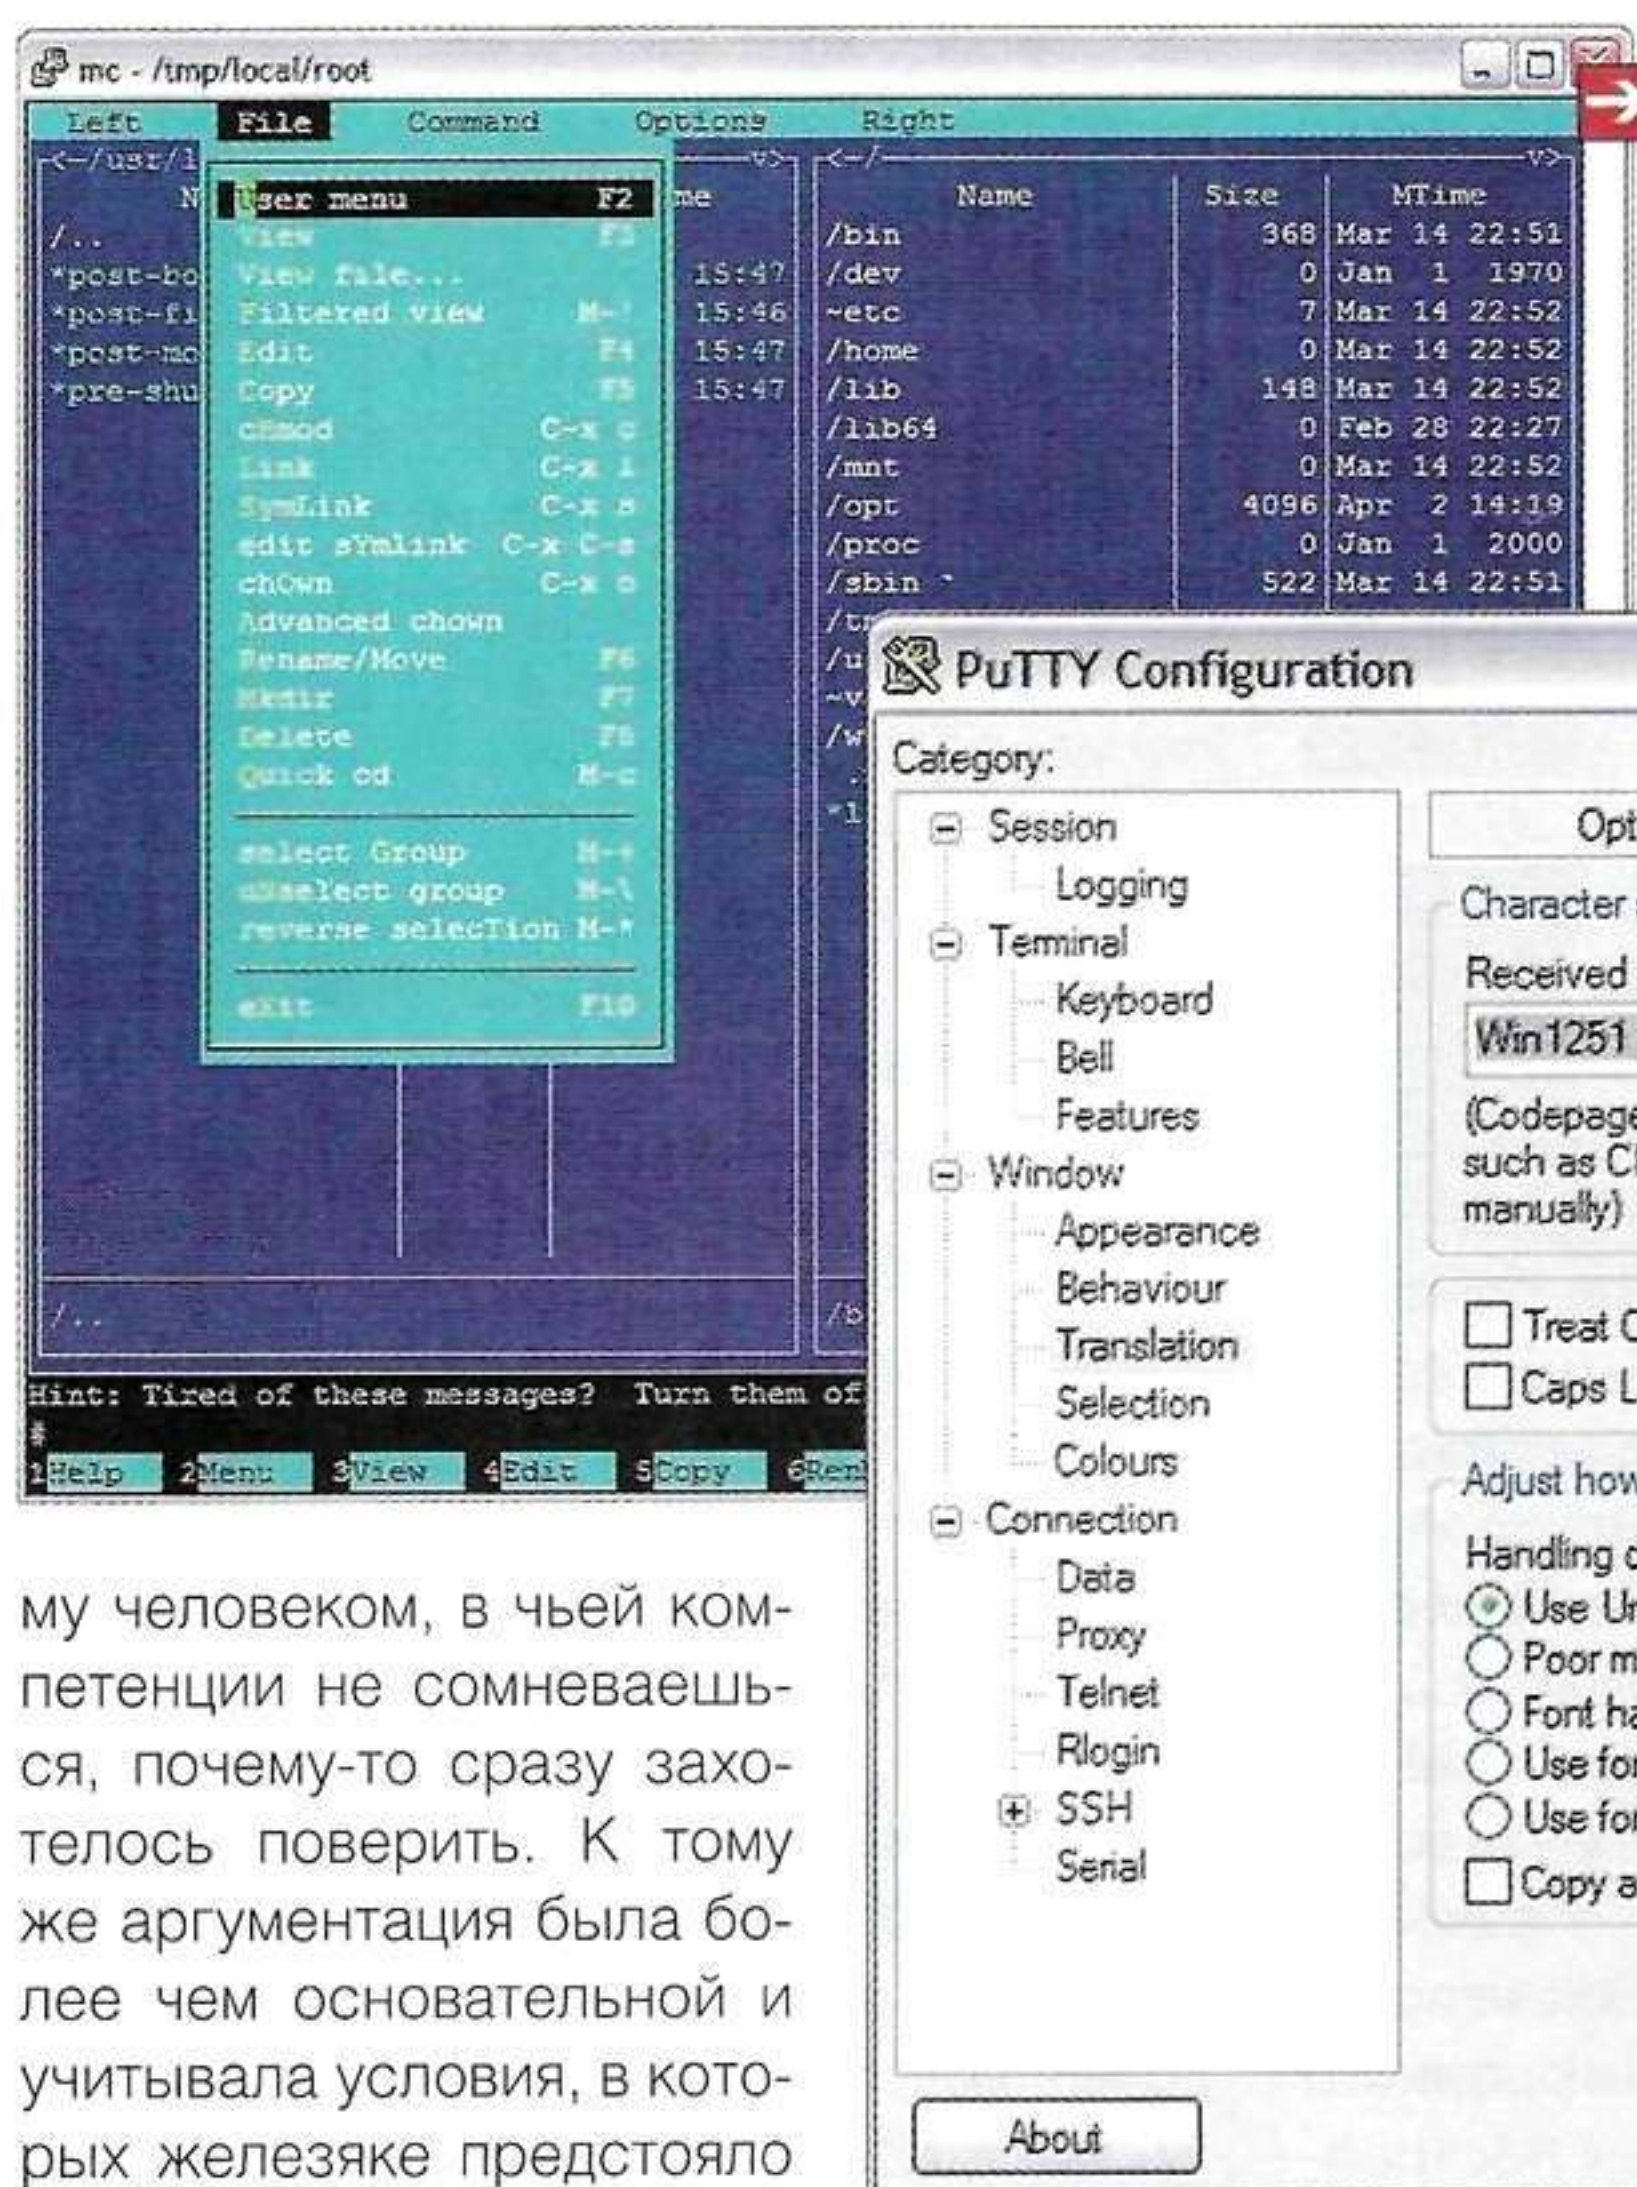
mc - /tmp/local/root

Left File Command Options Right

<~/usr/l v> <~/ v>

N User menu F2 me

/..
*post-bo
*post-fi
*post-mo
*pre-shu

View F3
View file... 15:47
Filtered view M-! 15:46
Edit F4 15:47
Copy F5 15:47
chmod C-x c
Link C-x l
SymLink C-x s
edit sYmlink C-x C-s
chOwn C-x o
Advanced chown
Rename/Move F6
Mkdir F7
Delete F8
Quick cd M-c
select Group M-+
unselect group M-\
reverse selecTion M-*
eXit F10

| Name | Size | MTime |
|---|---|---|
| /bin | 368 | Mar 14 22:51 |
| /dev | 0 | Jan 1 1970 |
| ~etc | 7 | Mar 14 22:52 |
| /home | 0 | Mar 14 22:52 |
| /lib | 148 | Mar 14 22:52 |
| /lib64 | 0 | Feb 28 22:27 |
| /mnt | 0 | Mar 14 22:52 |
| /opt | 4096 | Apr 2 14:19 |
| /proc | 0 | Jan 1 2000 |
| /sbin | 522 | Mar 14 22:51 |

/..

Hint: Tired of these messages? Turn them of
#
1Help 2Menu 3View 4Edit 5Copy 6Ren

PuTTY Configuration

Category:

Session
Logging
Terminal
Keyboard
Bell
Features
Window
Appearance
Behaviour
Translation
Selection
Colours
Connection
Data
Proxy
Telnet
Rlogin
SSH
Serial

About

Opt
Character
Received
Win1251
(Codepage
such as C
manually)
Treat C
Caps L
Adjust how
Handling c
Use U
Poor m
Font ha
Use fo
Use fo
Copy a

му человеком, в чьей компетенции не сомневаешься, почему-то сразу захотелось поверить. К тому же аргументация была более чем основательной и учитывала условия, в которых железяке предстояло